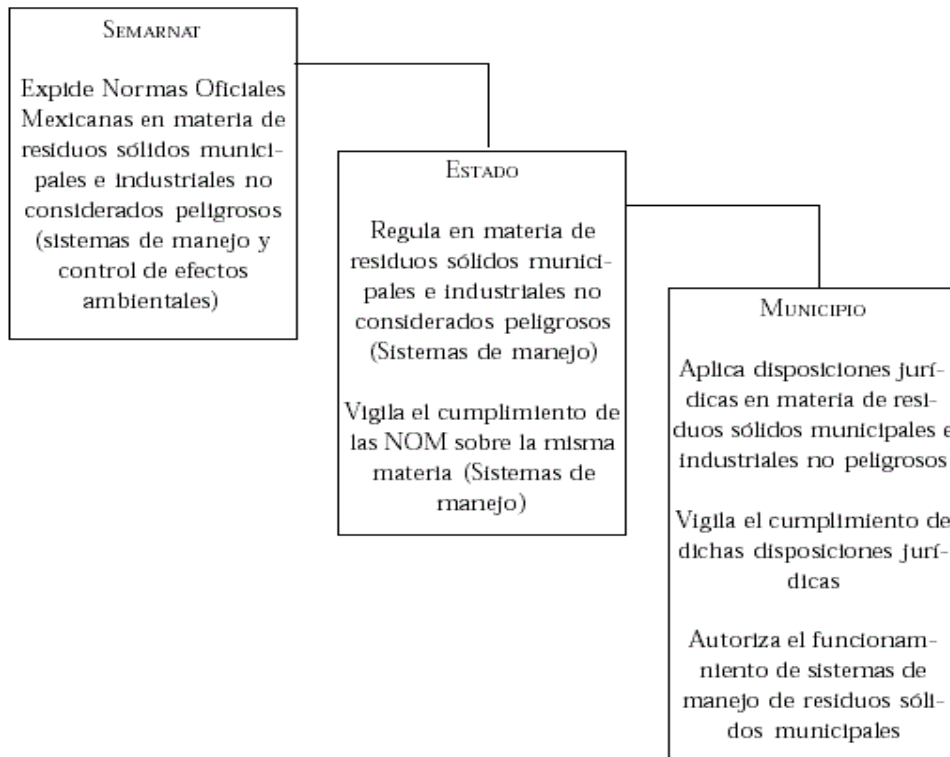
Semarnat

Expide Normas Oficiales Mexicanas en materia de residuos sólidos municipales e industriales no considerados peligrosos (sistemas de manejo y control de efectos ambientales)

Estado

Regula en materia de residuos sólidos municipales e industriales no considerados peligrosos (Sistemas de manejo)

Vigila el cumplimiento de las NOM sobre la misma materia (Sistemas de manejo)

Municipio

Aplica disposiciones jurídicas en materia de residuos sólidos municipales e industriales no peligrosos

Vigila el cumplimiento de dichas disposiciones jurídicas

Autoriza el funcionamniento de sistemas de manejo de residuos sólidos municipales